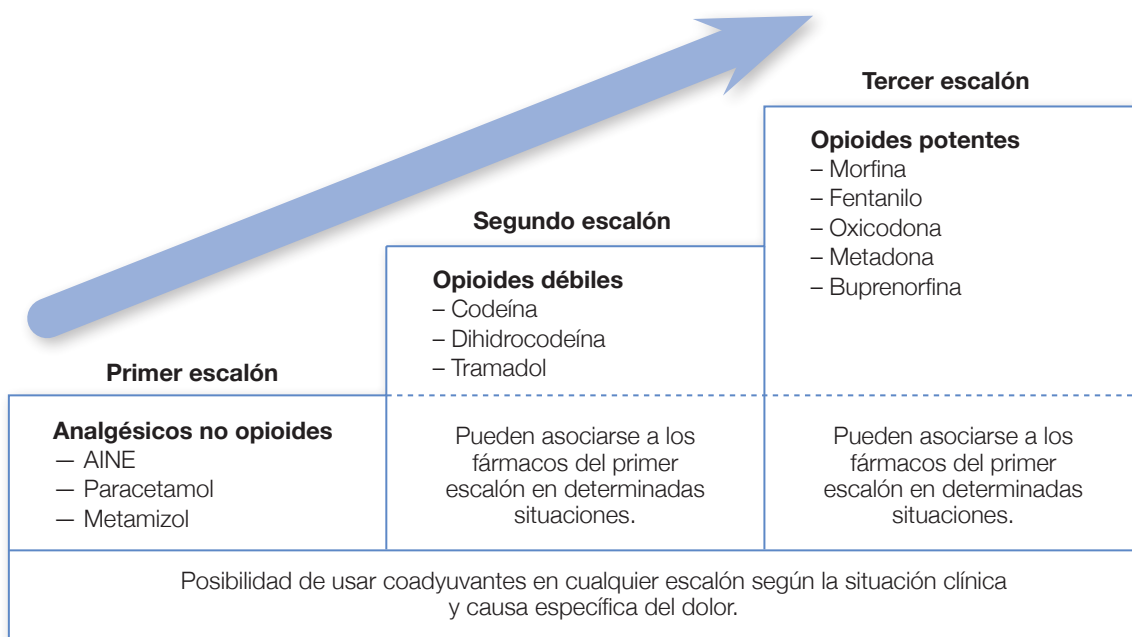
Tercer escalón

Opioides potentes
– Morfina
– Fentanilo
– Oxicodona
– Metadona
– Buprenorfina

Segundo escalón

Opioides débiles
– Codeína
– Dihidrocodeína
– Tramadol

Primer escalón

Analgésicos no opioides
— AINE
— Paracetamol
— Metamizol

Pueden asociarse a los fármacos del primer escalón en determinadas situaciones.

Pueden asociarse a los fármacos del primer escalón en determinadas situaciones.

Posibilidad de usar coadyuvantes en cualquier escalón según la situación clínica y causa específica del dolor.